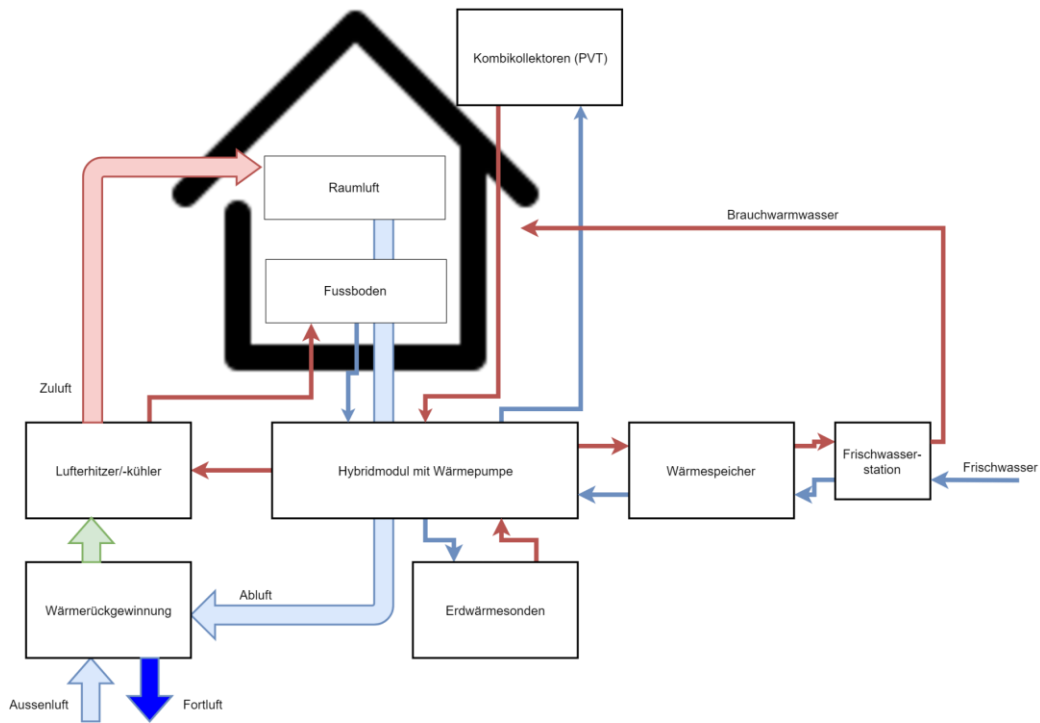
Kombikollektoren (PVT)

Raumluft

Brauchwarmwasser

Fussboden

Zuluft

Lufterhitzer/-kühler

Hybridmodul mit Wärmepumpe

Wärmespeicher

Frischwasserstation

Frischwasser

Abluft

Wärmerückgewinnung

Erdwärmesonden

Aussenluft

Fortluft